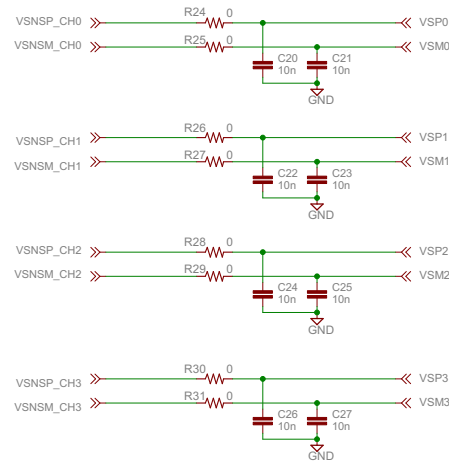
VSNSP_CH0
R24 0
VSP0
VSNSM_CH0
R25 0
VSM0
C20 10n
C21 10n
GND

VSNSP_CH1
R26 0
VSP1
VSNSM_CH1
R27 0
VSM1
C22 10n
C23 10n
GND

VSNSP_CH2
R28 0
VSP2
VSNSM_CH2
R29 0
VSM2
C24 10n
C25 10n
GND

VSNSP_CH3
R30 0
VSP3
VSNSM_CH3
R31 0
VSM3
C26 10n
C27 10n
GND